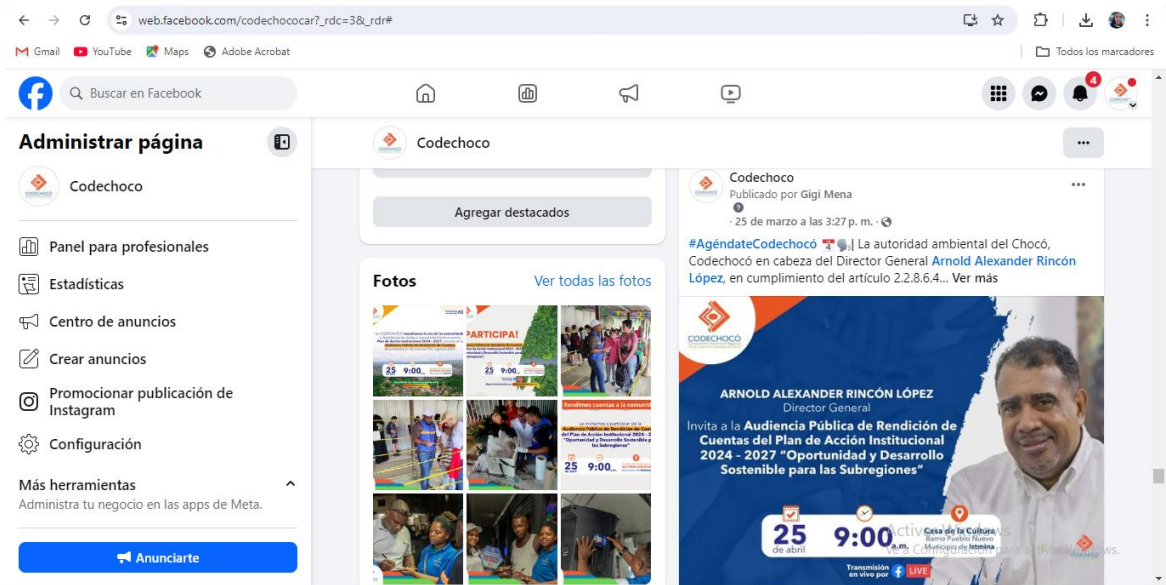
web.facebook.com/codechococar?_rdc=3&_rdr#

Gmail YouTube Maps Adobe Acrobat Todos los marcadores

Buscar en Facebook

4

Administrar página

Codechoco

Panel para profesionales
Estadísticas
Centro de anuncios
Crear anuncios
Promocionar publicación de Instagram
Configuración

Más herramientas
Administra tu negocio en las apps de Meta.

Anunciarte

Codechoco

Agregar destacados

Fotos Ver todas las fotos

¡PARTICIPA!
25 9:00
25 9:00
Rendimos cuentas a la comunidad

Codechoco
Publicado por Gigi Mena
· 25 de marzo a las 3:27 p. m. ·

#AgéndateCodechocó | La autoridad ambiental del Chocó, Codechocó en cabeza del Director General Arnold Alexander Rincón López, en cumplimiento del artículo 2.2.8.6.4... Ver más

CODECHOCÓ

ARNOLD ALEXANDER RINCÓN LÓPEZ
Director General
Invita a la Audiencia Pública de Rendición de Cuentas del Plan de Acción Institucional 2024 - 2027 "Oportunidad y Desarrollo Sostenible para las Subregiones"

25 de abril
9:00 a.m.
Casa de la Cultura
Barrio Pueblo Nuevo
Municipio de Istmina
Transmisión en vivo por LIVE

Activar Windows
Ve a Configuración para activar Windows.